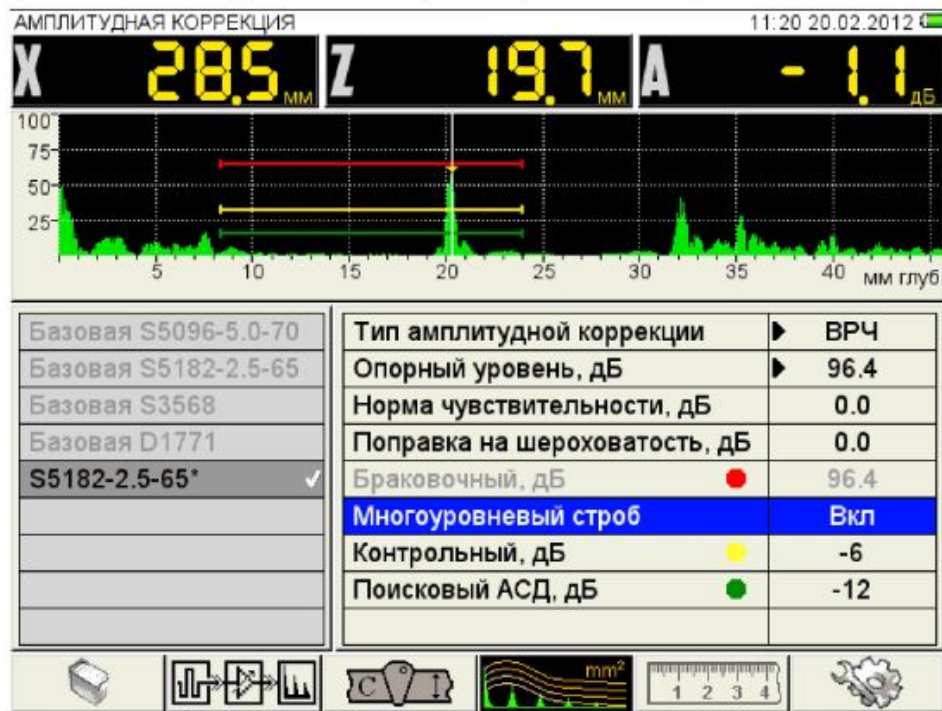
АМПЛИТУДНАЯ КОРРЕКЦИЯ 11:20 20.02.2012

X 28.5 мм Z 19.7 мм A - 1.1 дБ

100 75 50 25

5 10 15 20 25 30 35 40 мм глуб

Базовая S5096-5.0-70
Базовая S5182-2.5-65
Базовая S3568
Базовая D1771
S5182-2.5-65*

| | |
|---|---|
| Тип амплитудной коррекции | ВРЧ |
| Опорный уровень, дБ | 96.4 |
| Норма чувствительности, дБ | 0.0 |
| Поправка на шероховатость, дБ | 0.0 |
| Браковочный, дБ | 96.4 |
| Многоуровневый строб | Вкл |
| Контрольный, дБ | -6 |
| Поисковый АСД, дБ | -12 |

C mm² 1 2 3 4